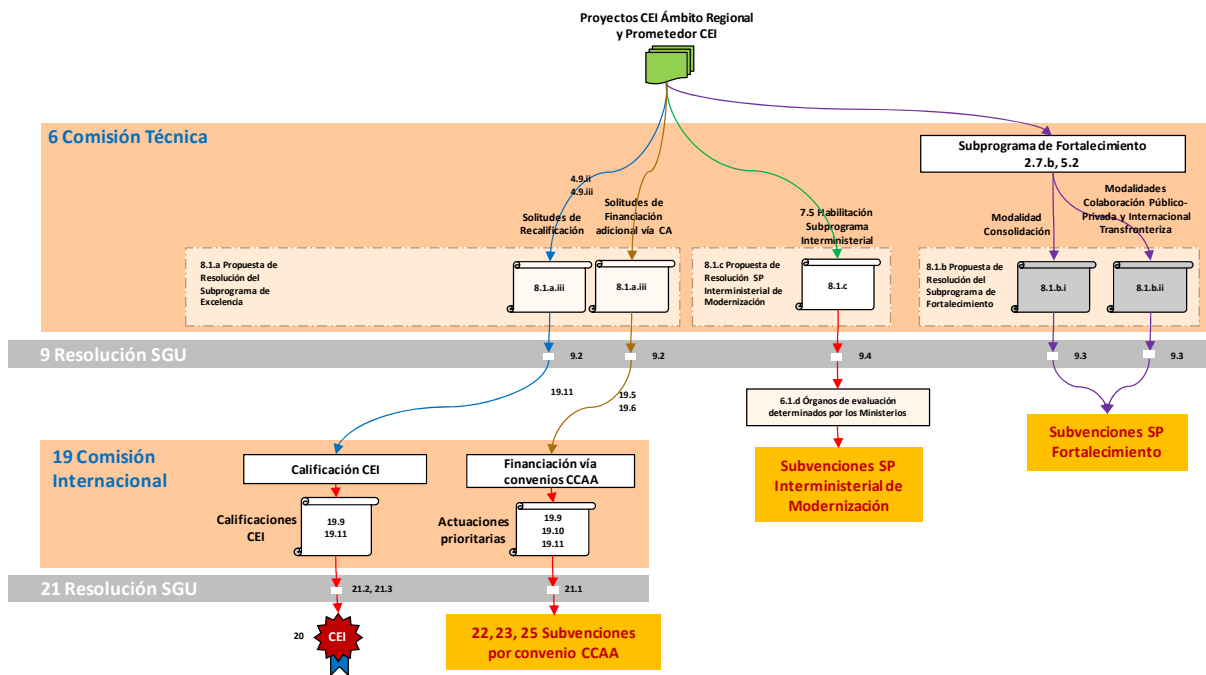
Proyectos CEI Ámbito Regional y Prometedor CEI

6 Comisión Técnica

Subprograma de Fortalecimiento 2.7.b, 5.2

4.9.ii
4.9.iii

Solitudes de Recalificación

Solitudes de Financiación adicional vía CA

7.5 Habilitación Subprograma Interministerial

Modalidad Consolidación

Modalidades Colaboración Público-Privada y Internacional Transfronteriza

8.1.a Propuesta de Resolución del Subprograma de Excelencia

8.1.a.iii

8.1.a.iii

8.1.c Propuesta de Resolución SP Interministerial de Modernización

8.1.c

8.1.b Propuesta de Resolución del Subprograma de Fortalecimiento

8.1.b.i

8.1.b.ii

9 Resolución SGU

9.2

9.2

9.4

9.3

9.3

19.11

19.5
19.6

6.1.d Órganos de evaluación determinados por los Ministerios

Subvenciones SP Fortalecimiento

19 Comisión Internacional

Calificación CEI

Financiación vía convenios CCAA

Subvenciones SP Interministerial de Modernización

Calificaciones CEI

19.9
19.11

Actuaciones prioritarias

19.9
19.10
19.11

21 Resolución SGU

21.2, 21.3

21.1

20

CEI

22, 23, 25 Subvenciones por convenio CCAA